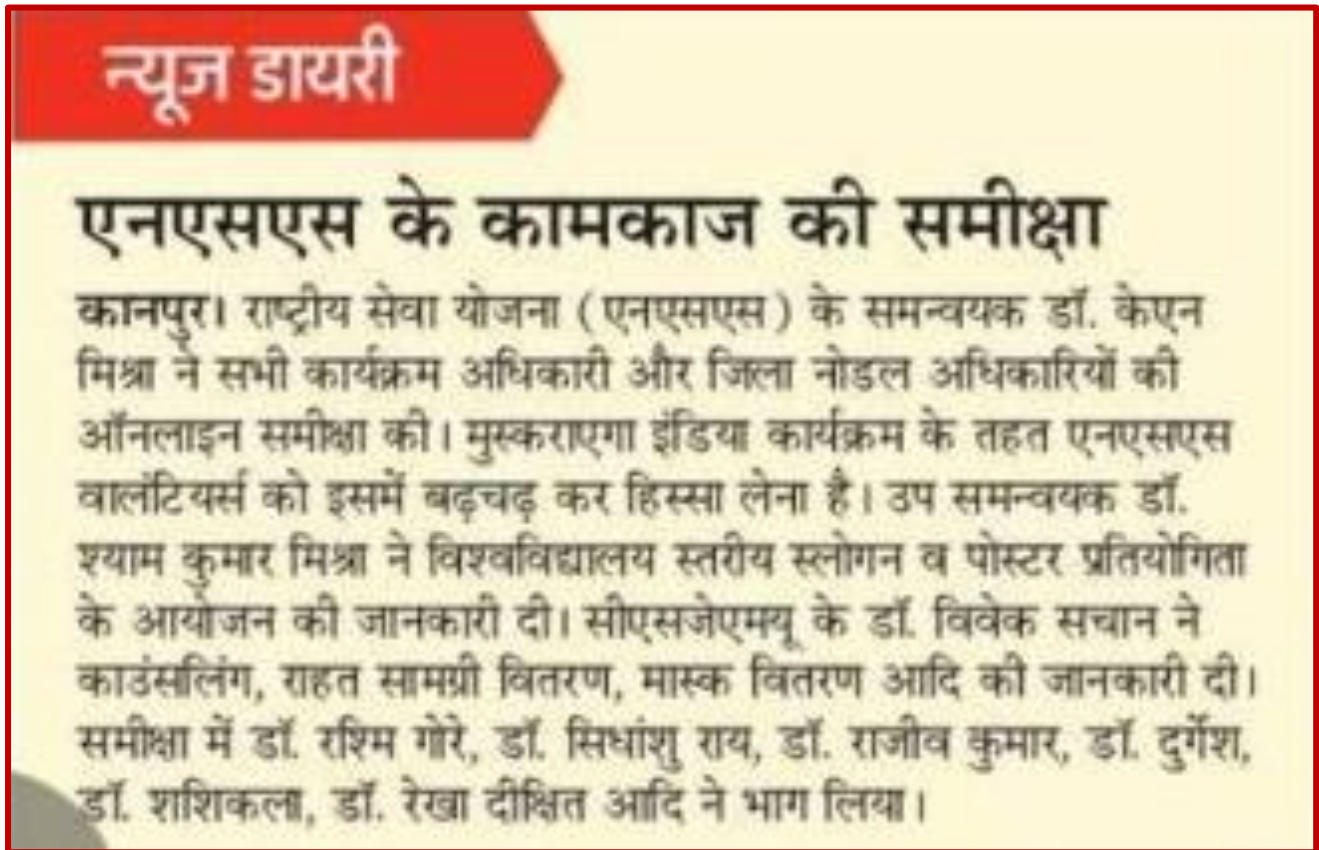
न्यूज डायरी

एनएसएस के कामकाज की समीक्षा

कानपुर। राष्ट्रीय सेवा योजना (एनएसएस) के समन्वयक डॉ. केएन मिश्रा ने सभी कार्यक्रम अधिकारी और जिला नोडल अधिकारियों की ऑनलाइन समीक्षा की। मुस्कराएगा इंडिया कार्यक्रम के तहत एनएसएस वालंटियर्स को इसमें बढ़चढ़ कर हिस्सा लेना है। उप समन्वयक डॉ. श्याम कुमार मिश्रा ने विश्वविद्यालय स्तरीय स्लोगन व पोस्टर प्रतियोगिता के आयोजन की जानकारी दी। सीएसजेएमयू के डॉ. विवेक सचान ने काउंसलिंग, राहत सामग्री वितरण, मास्क वितरण आदि की जानकारी दी। समीक्षा में डॉ. रश्मि गोरे, डॉ. सिधांशु राय, डॉ. राजीव कुमार, डॉ. दुर्गेश, डॉ. शशिकला, डॉ. रेखा दीक्षित आदि ने भाग लिया।